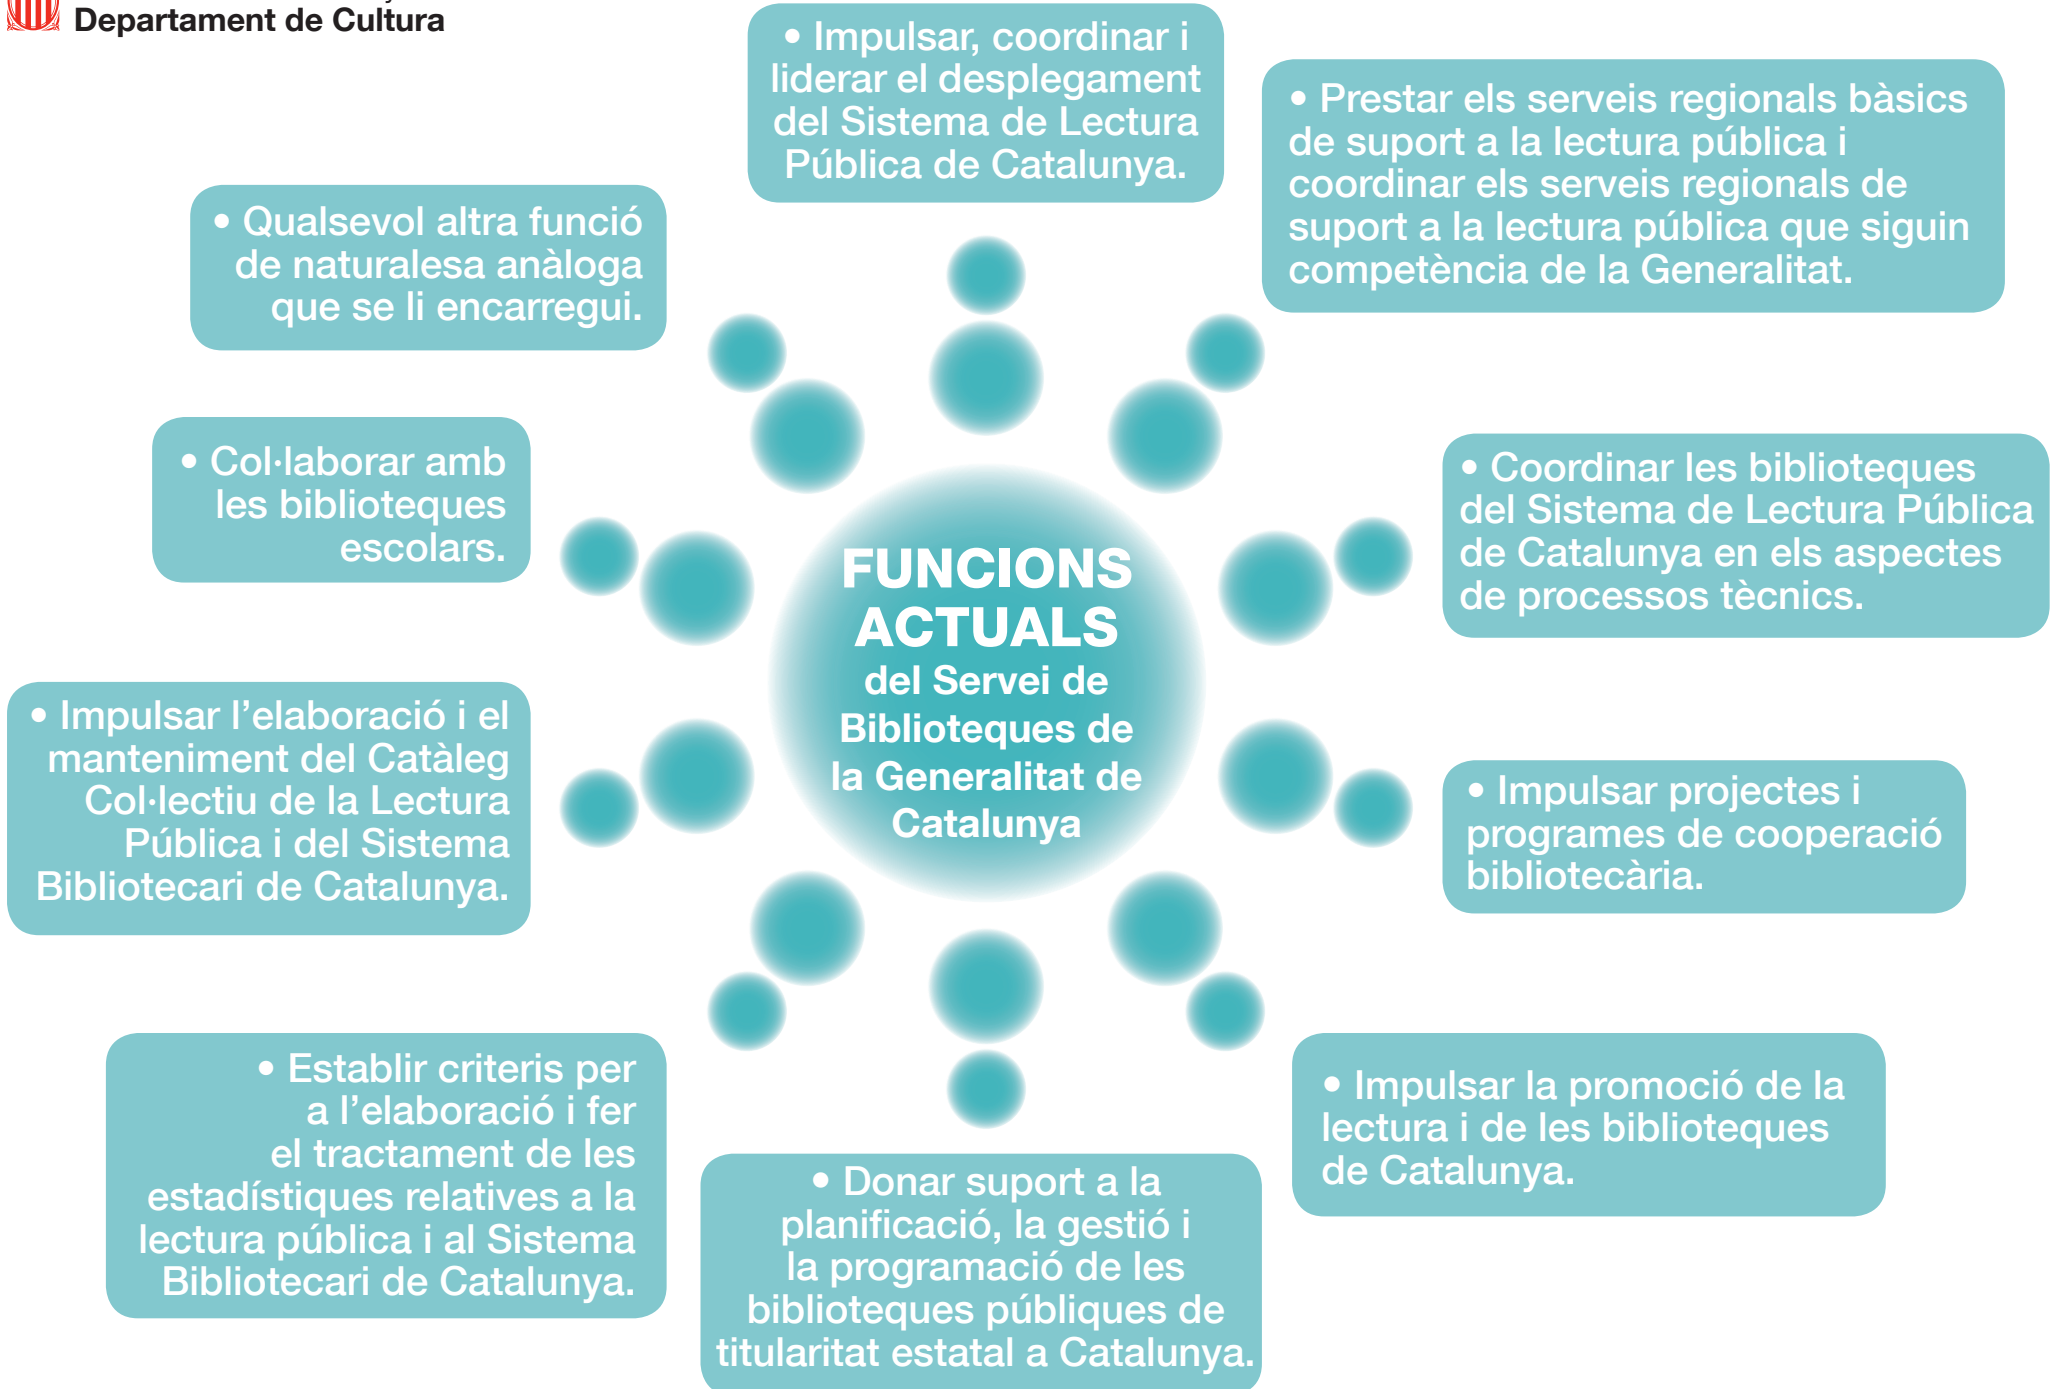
Departament de Cultura

FUNCIONS ACTUALS del Servei de Biblioteques de la Generalitat de Catalunya

• Impulsar, coordinar i liderar el desplegament del Sistema de Lectura Pública de Catalunya.

• Prestar els serveis regionals bàsics de suport a la lectura pública i coordinar els serveis regionals de suport a la lectura pública que siguin competència de la Generalitat.

• Coordinar les biblioteques del Sistema de Lectura Pública de Catalunya en els aspectes de processos tècnics.

• Impulsar projectes i programes de cooperació bibliotecària.

• Impulsar la promoció de la lectura i de les biblioteques de Catalunya.

• Donar suport a la planificació, la gestió i la programació de les biblioteques públiques de titularitat estatal a Catalunya.

• Establir criteris per a l'elaboració i fer el tractament de les estadístiques relatives a la lectura pública i al Sistema Bibliotecari de Catalunya.

• Impulsar l'elaboració i el manteniment del Catàleg Col·lectiu de la Lectura Pública i del Sistema Bibliotecari de Catalunya.

• Col·laborar amb les biblioteques escolars.

• Qualsevol altra funció de naturalesa anàloga que se li encarregui.